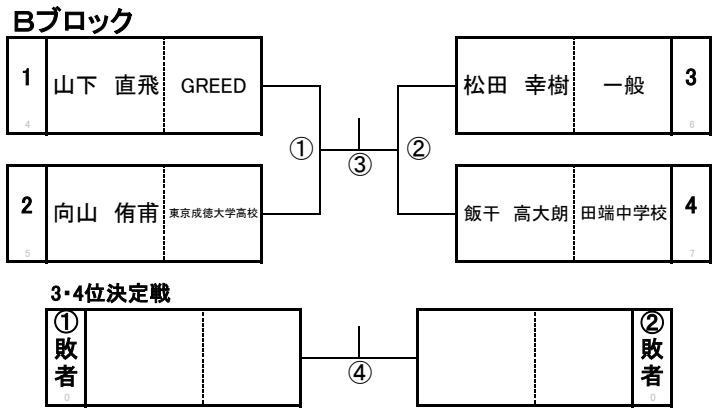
Bブロック

| 1 | 山下　直飛 | GREED |
|---|---|---|
| 4 | | |

| 2 | 向山　侑甫 | 東京成徳大学高校 |
|---|---|---|
| 5 | | |

①
③
②

| 松田　幸樹 | 一般 | 3 |
|---|---|---|
| | | 6 |

| 飯干　高大朗 | 田端中学校 | 4 |
|---|---|---|
| | | 7 |

3･4位決定戦

| ①敗者 | | |
|---|---|---|
| 0 | | |

④

| | | ②敗者 |
|---|---|---|
| | | 0 |